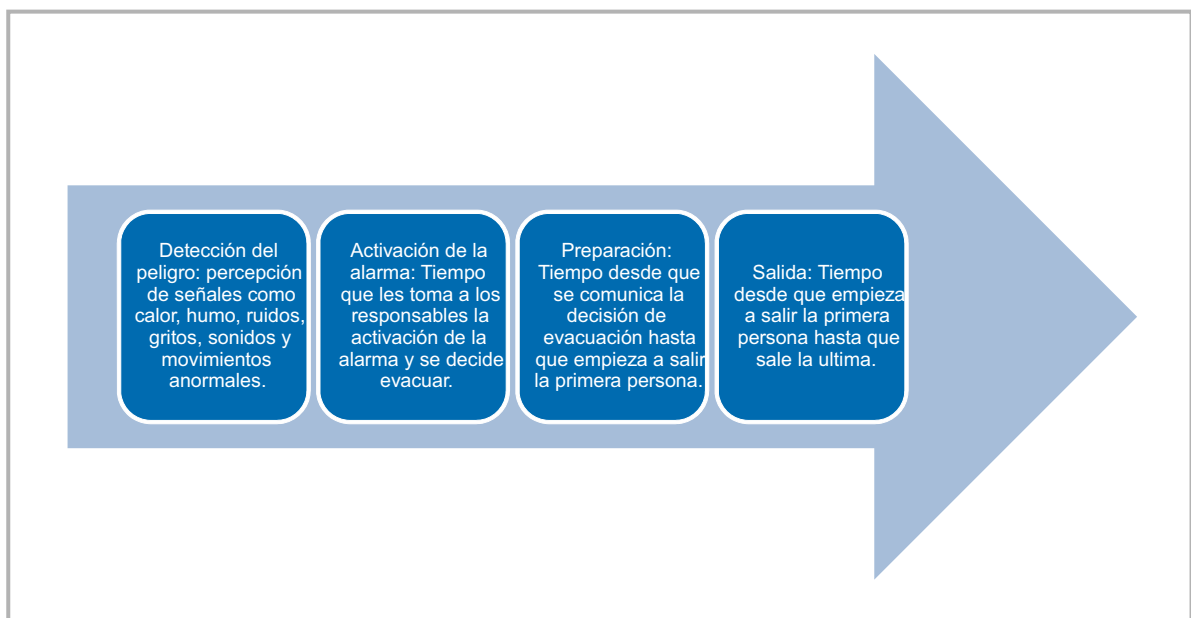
Detección del peligro: percepción de señales como calor, humo, ruidos, gritos, sonidos y movimientos anormales.

Activación de la alarma: Tiempo que les toma a los responsables la activación de la alarma y se decide evacuar.

Preparación: Tiempo desde que se comunica la decisión de evacuación hasta que empieza a salir la primera persona.

Salida: Tiempo desde que empieza a salir la primera persona hasta que sale la ultima.